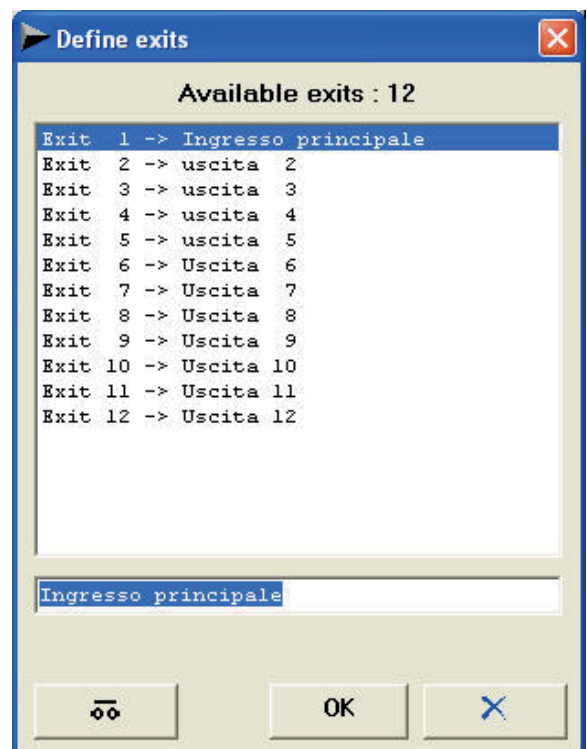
Define exits

Available exits : 12

Exit 1 -> Ingresso principale
Exit 2 -> uscita 2
Exit 3 -> uscita 3
Exit 4 -> uscita 4
Exit 5 -> uscita 5
Exit 6 -> Uscita 6
Exit 7 -> Uscita 7
Exit 8 -> Uscita 8
Exit 9 -> Uscita 9
Exit 10 -> Uscita 10
Exit 11 -> Uscita 11
Exit 12 -> Uscita 12

Ingresso principale

OK